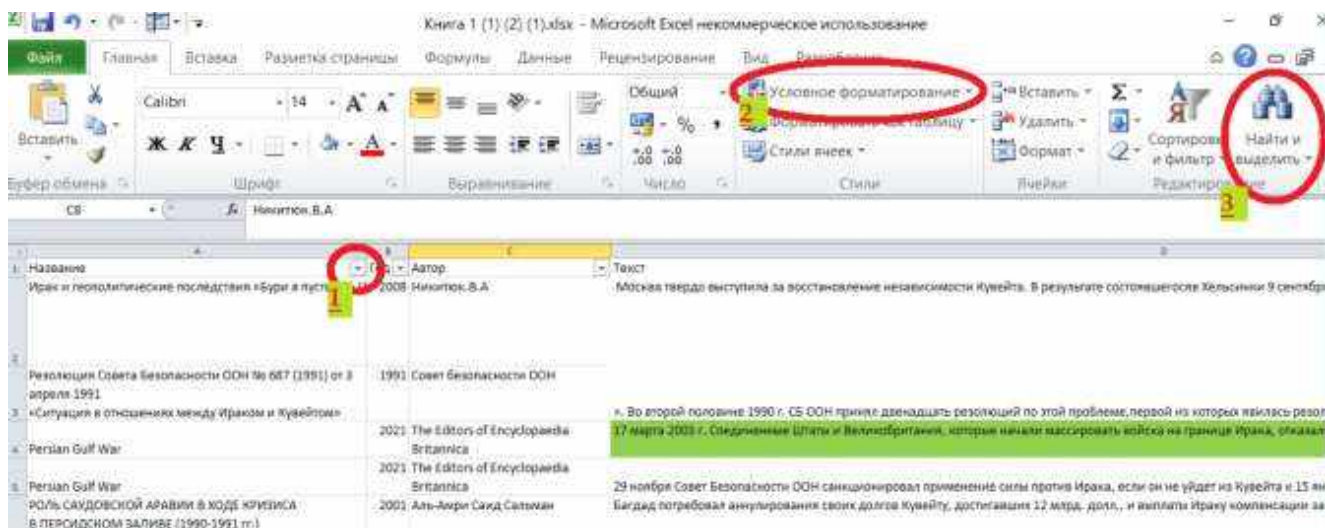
Книга 1 (1) (2) (1).xlsx - Microsoft Excel некоммерческое использование

Файл Главная Вставка Разметка страницы Формулы Данные Рецензирование Вид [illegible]

Вставить Calibri 14 Ж К Ч Общий % Условное форматирование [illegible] Стили ячеек Вставить Удалить Формат Сортировка и фильтр Найти и выделить

Буфер обмена Шрифт Выравнивание Число Стили Ячейки Редактирование

2

3

C8 Никитюк В.А

| Название | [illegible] | Автор | Текст |
|---|---|---|---|
| Ирак и геополитические последствия «Бури в пустыне» | 2008 | Никитюк В.А | Москва твердо выступила за восстановление независимости Кувейта. В результате состоявшегося Хельсинки 9 сентября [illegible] |
| Резолюция Совета Безопасности ООН № 687 (1991) от 3 апреля 1991 «Ситуация в отношениях между Ираком и Кувейтом» | 1991 | Совет Безопасности ООН | ». Во второй половине 1990 г. СБ ООН принял двенадцать резолюций по этой проблеме,первой из которых явилась резол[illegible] |
| Persian Gulf War | 2021 | The Editors of Encyclopaedia Britannica | 17 марта 2003 г. Соединенные Штаты и Великобритания, которые начали массировать войска на границе Ирака, отказал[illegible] |
| Persian Gulf War | 2021 | The Editors of Encyclopaedia Britannica | 29 ноября Совет Безопасности ООН санкционировал применение силы против Ирака, если он не уйдет из Кувейта и 15 ян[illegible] |
| РОЛЬ САУДОВСКОЙ АРАВИИ В ХОДЕ КРИЗИСА В ПЕРСИДСКОМ ЗАЛИВЕ (1990-1991 гг.) | 2001 | Аль-Амри Саид Сальман | Багдад потребовал аннулирования своих долгов Кувейту, достигавших 12 млрд. долл., и выплаты Ираку компенсации за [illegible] |

1